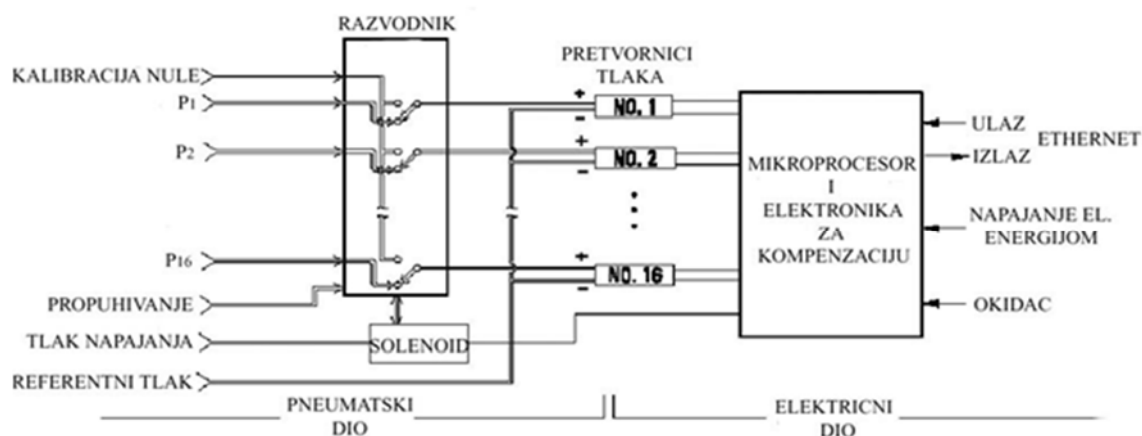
RAZVODNIK

KALIBRACIJA NULE

$P_1$

$P_2$

$P_{16}$

PROPUHIVANJE

TLAK NAPAJANJA

REFERENTNI TLAK

PRETVORNICI TLAKA

+ NO. 1 −

+ NO. 2 −

+ NO. 16 −

SOLENOID

MIKROPROCESOR I ELEKTRONIKA ZA KOMPENZACIJU

ULAZ

IZLAZ

ETHERNET

NAPAJANJE EL. ENERGIJOM

OKIDAC

PNEUMATSKI DIO

ELEKTRICNI DIO